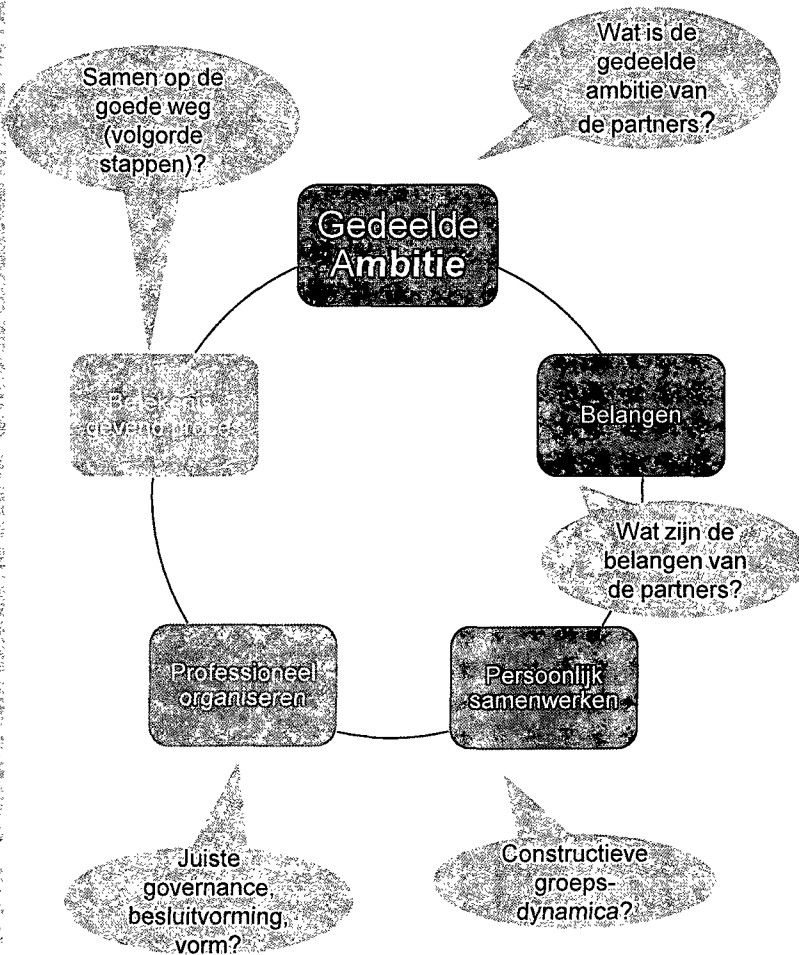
Samen op de goede weg (volgorde stappen)?

Wat is de gedeelde ambitie van de partners?

Gedeelde Ambitie

Betekenis gevend proces

Belangen

Wat zijn de belangen van de partners?

Professioneel organiseren

Persoonlijk samenwerken

Juiste governance, besluitvorming, vorm?

Constructieve groeps-dynamica?